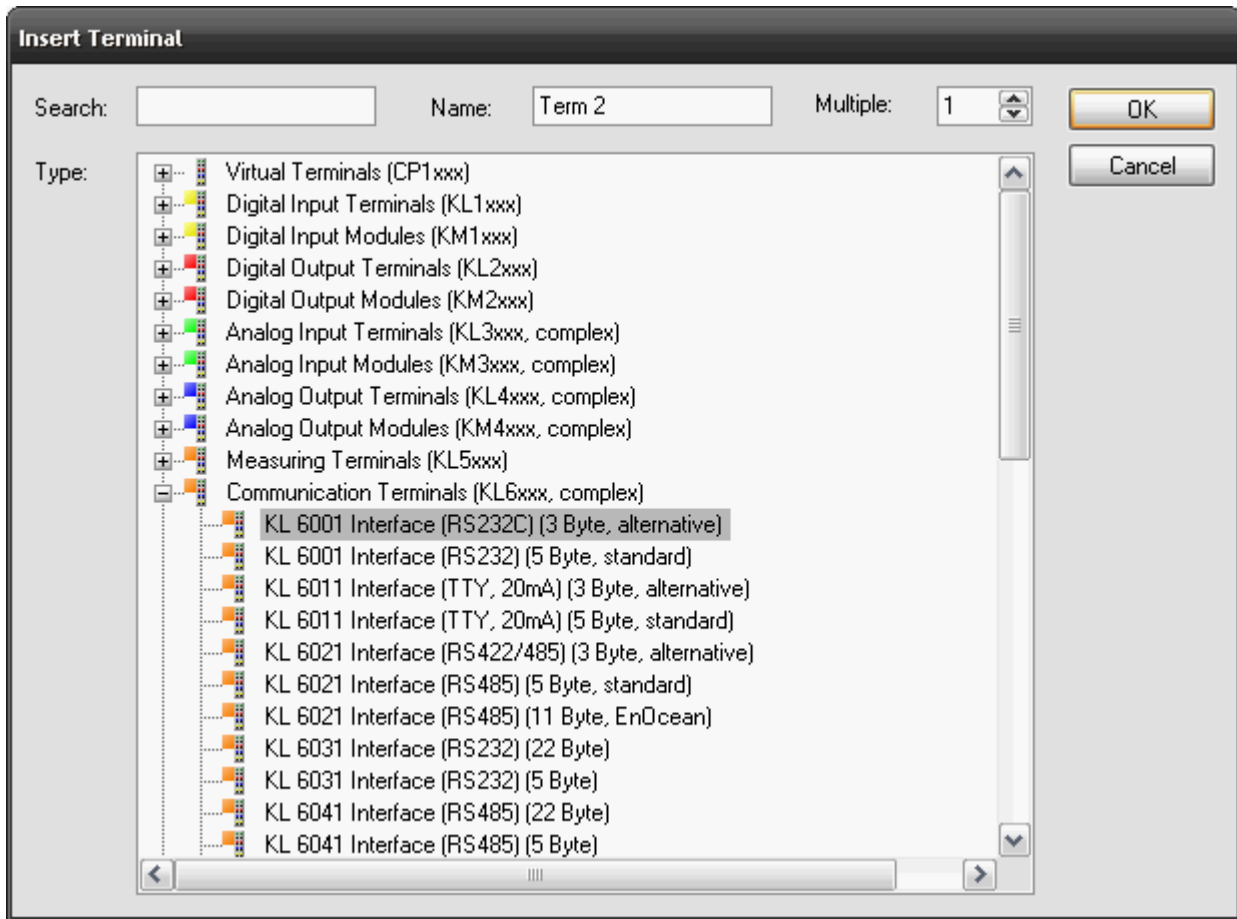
Insert Terminal

Search:

Name: Term 2

Multiple: 1

OK

Cancel

Type:

Virtual Terminals (CP1xxx)
Digital Input Terminals (KL1xxx)
Digital Input Modules (KM1xxx)
Digital Output Terminals (KL2xxx)
Digital Output Modules (KM2xxx)
Analog Input Terminals (KL3xxx, complex)
Analog Input Modules (KM3xxx, complex)
Analog Output Terminals (KL4xxx, complex)
Analog Output Modules (KM4xxx, complex)
Measuring Terminals (KL5xxx)
Communication Terminals (KL6xxx, complex)
KL 6001 Interface (RS232C) (3 Byte, alternative)
KL 6001 Interface (RS232) (5 Byte, standard)
KL 6011 Interface (TTY, 20mA) (3 Byte, alternative)
KL 6011 Interface (TTY, 20mA) (5 Byte, standard)
KL 6021 Interface (RS422/485) (3 Byte, alternative)
KL 6021 Interface (RS485) (5 Byte, standard)
KL 6021 Interface (RS485) (11 Byte, EnOcean)
KL 6031 Interface (RS232) (22 Byte)
KL 6031 Interface (RS232) (5 Byte)
KL 6041 Interface (RS485) (22 Byte)
KL 6041 Interface (RS485) (5 Byte)